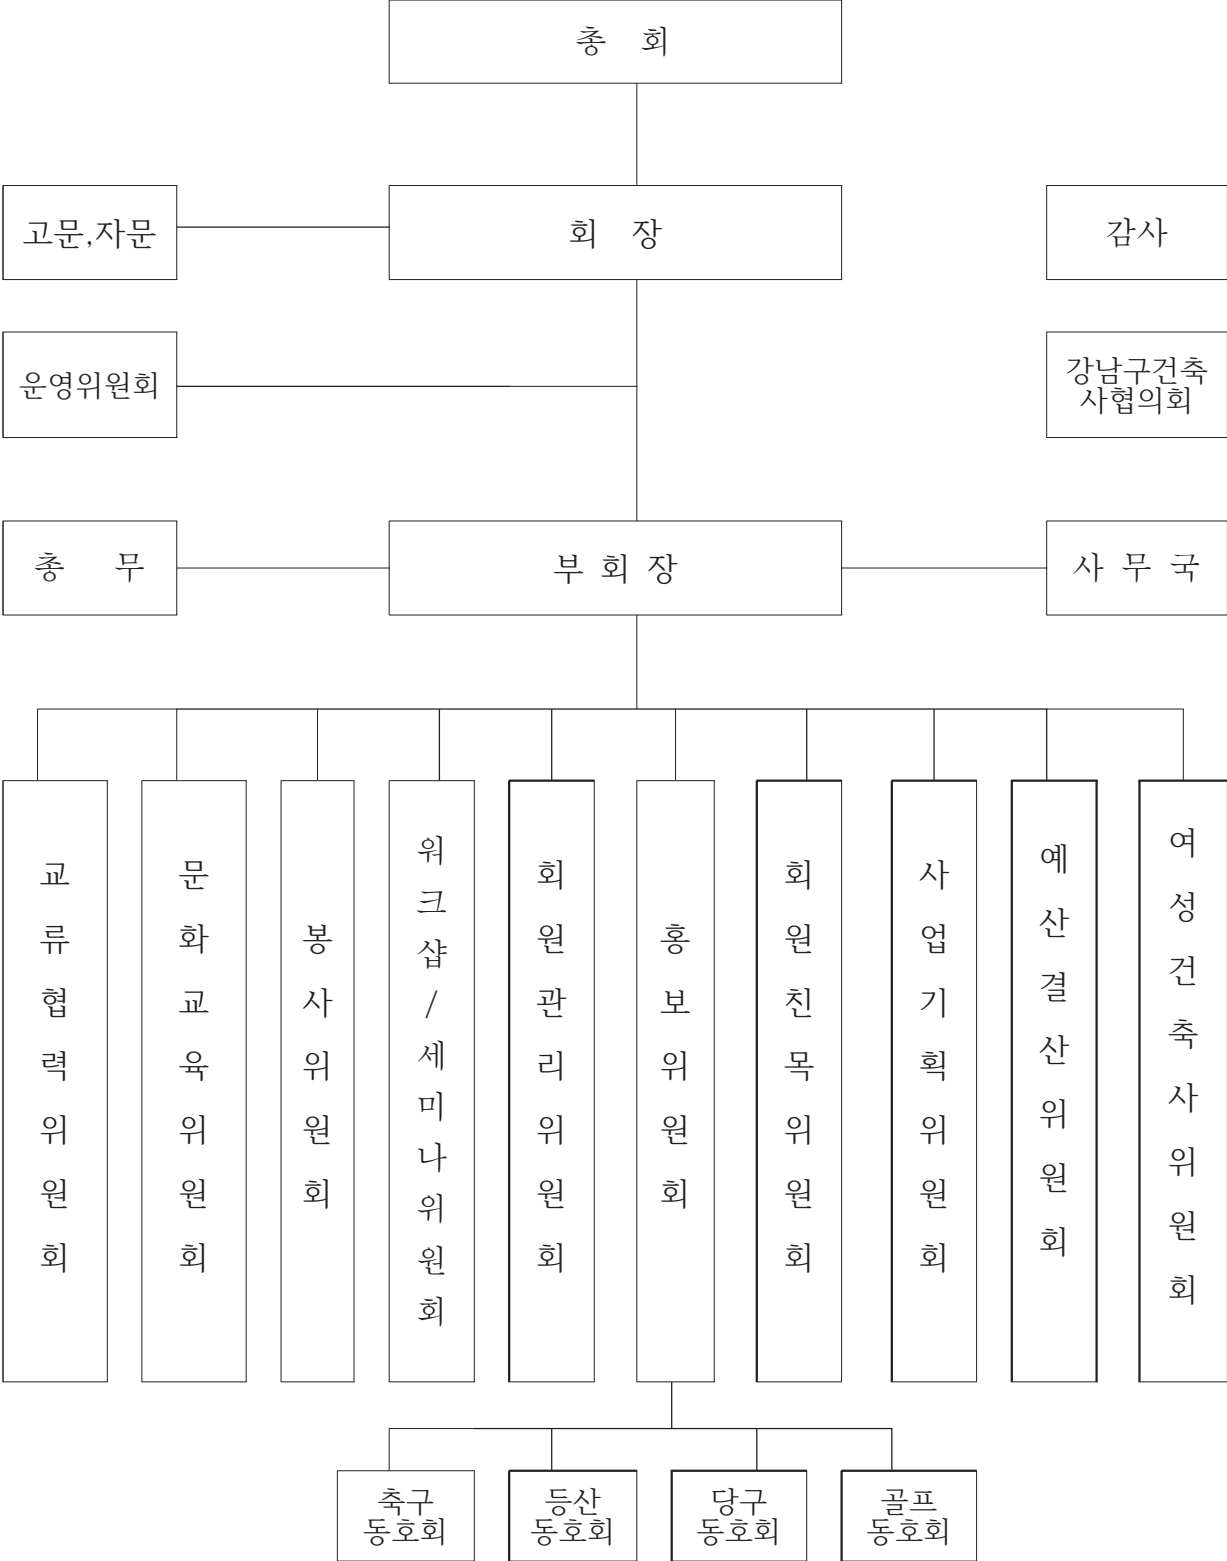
총 회

고문,자문

회 장

감사

운영위원회

강남구건축사협의회

총 무

부회장

사무국

교류협력위원회

문화교육위원회

봉사위원회

워크샵/세미나위원회

회원관리위원회

홍보위원회

회원친목위원회

사업기획위원회

예산결산위원회

여성건축사위원회

축구동호회

등산동호회

당구동호회

골프동호회